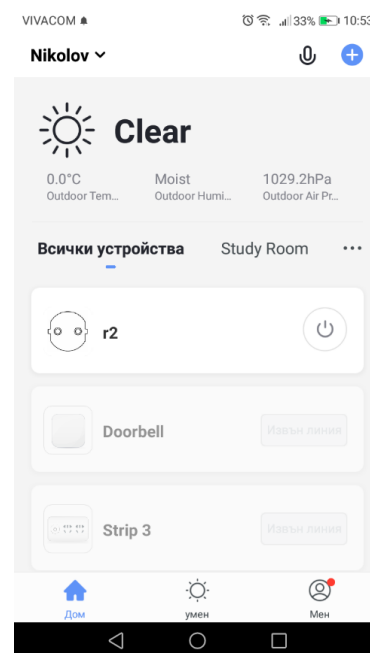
VIVACOM

33% 10:53

Nikolov

Clear

0.0°C
Outdoor Tem...

Moist
Outdoor Humi...

1029.2hPa
Outdoor Air Pr...

Всички устройства

Study Room

r2

Doorbell

Извън линия

Strip 3

Извън линия

Дом

умен

Мен